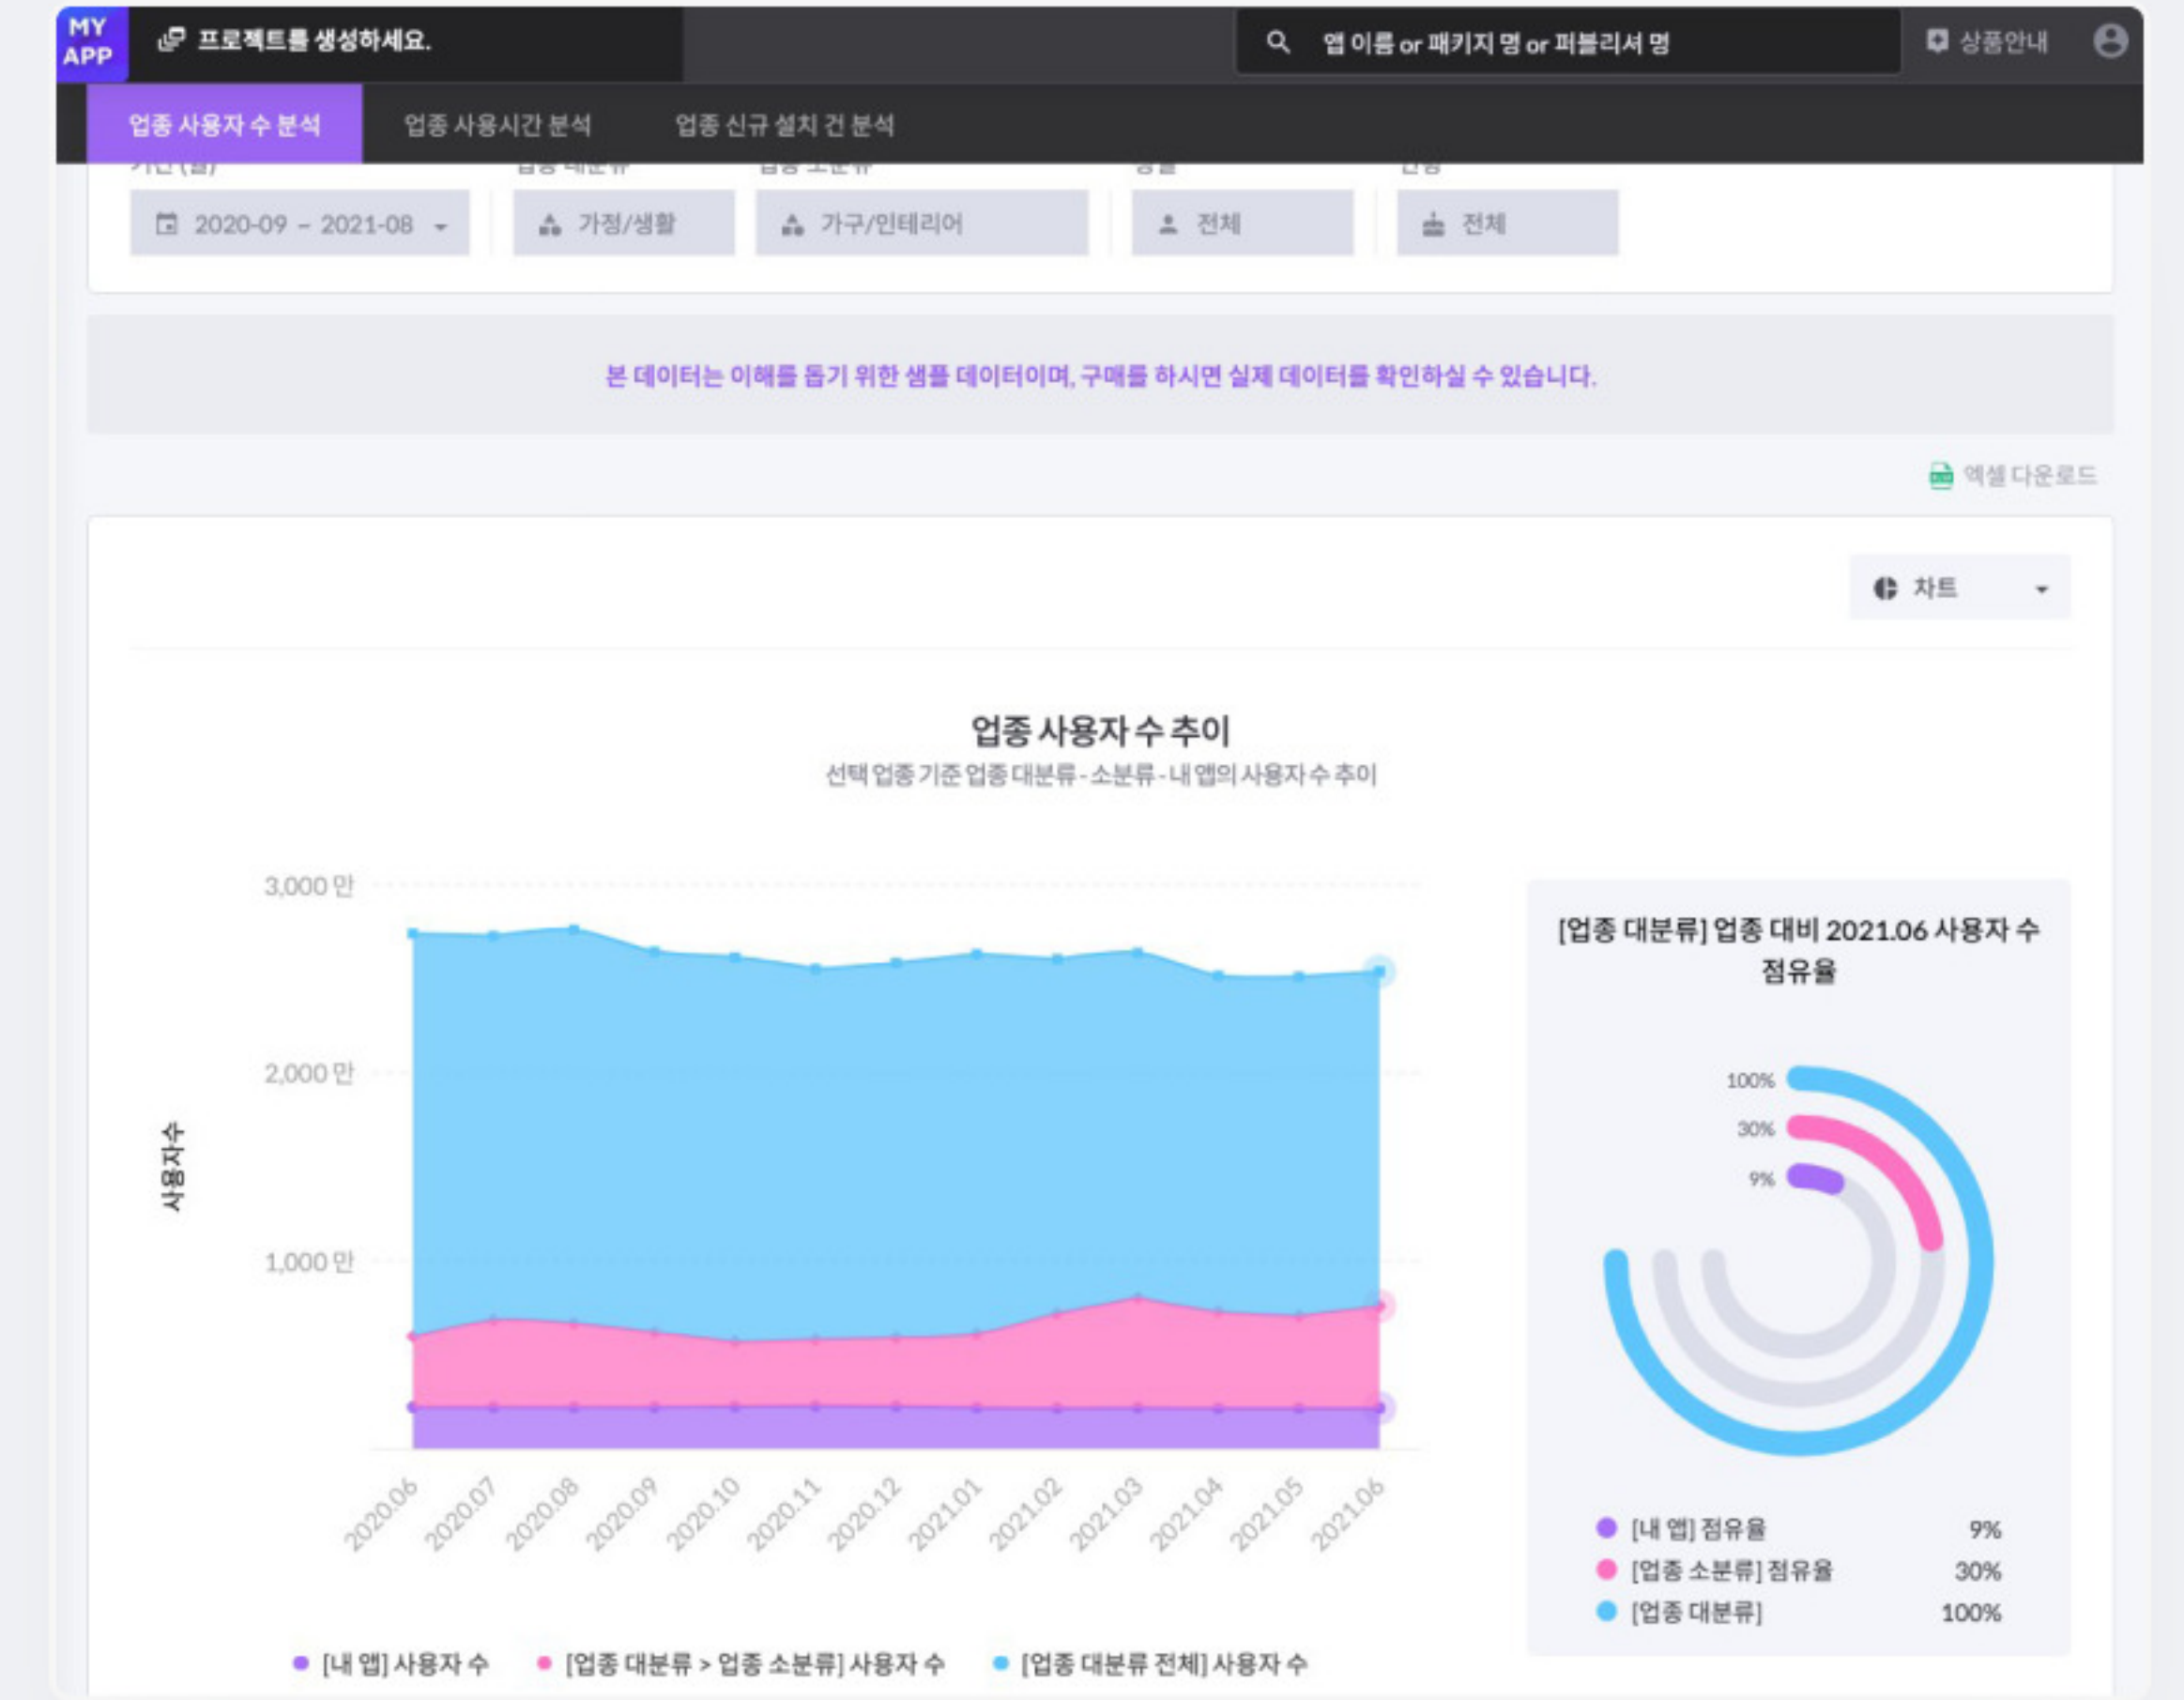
MY APP

프로젝트를 생성하세요.

앱 이름 or 패키지 명 or 퍼블리셔 명

상품안내

업종 사용자 수 분석

업종 사용시간 분석

업종 신규 설치 건 분석

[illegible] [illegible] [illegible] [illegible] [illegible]

2020-09 ~ 2021-08

가정/생활

가구/인테리어

전체

전체

본 데이터는 이해를 돕기 위한 샘플 데이터이며, 구매를 하시면 실제 데이터를 확인하실 수 있습니다.

엑셀 다운로드

차트

업종 사용자 수 추이

선택 업종 기준 업종 대분류 - 소분류 - 내 앱의 사용자 수 추이

사용자 수

3,000 만

2,000 만

1,000 만

2020.06 2020.07 2020.08 2020.09 2020.10 2020.11 2020.12 2021.01 2021.02 2021.03 2021.04 2021.05 2021.06

[내 앱] 사용자 수

[업종 대분류 > 업종 소분류] 사용자 수

[업종 대분류 전체] 사용자 수

[업종 대분류] 업종 대비 2021.06 사용자 수 점유율

100%

30%

9%

[내 앱] 점유율 9%

[업종 소분류] 점유율 30%

[업종 대분류] 100%